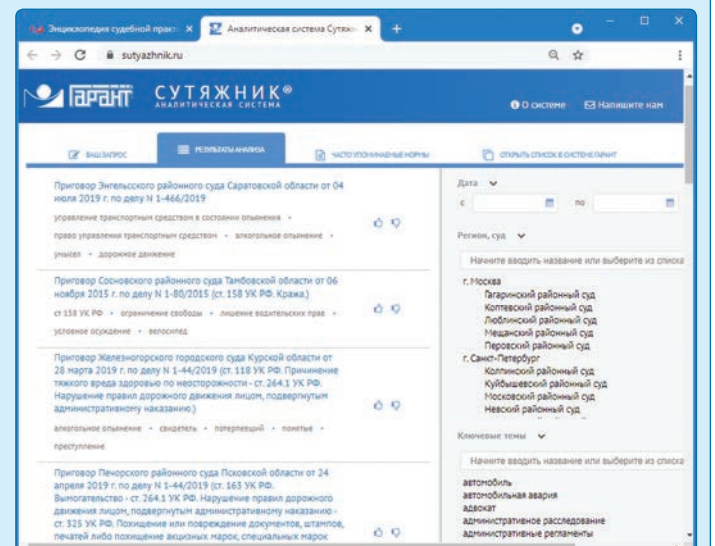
Энциклопедия судебной практ ×
Аналитическая система Сутяж ×
sutyazhnik.ru

ГАРАНТ СУТЯЖНИК® АНАЛИТИЧЕСКАЯ СИСТЕМА
О системе
Напишите нам

ВАШ ЗАПРОС
РЕЗУЛЬТАТЫ АНАЛИЗА
ЧАСТО УПОМИНАЕМЫЕ НОРМЫ
ОТКРЫТЬ СПИСОК В СИСТЕМЕ ГАРАНТ

Приговор Энгельсского районного суда Саратовской области от 04 июля 2019 г. по делу N 1-466/2019
управление транспортным средством в состоянии опьянения • право управления транспортным средством • алкогольное опьянение • умысел • дорожное движение

Приговор Сосновского районного суда Тамбовской области от 06 ноября 2015 г. по делу N 1-80/2015 (ст. 158 УК РФ. Кража.)
ст 158 УК РФ • ограничение свободы • лишение водительских прав • условное осуждение • велосипед

Приговор Железногорского городского суда Курской области от 28 марта 2019 г. по делу N 1-44/2019 (ст. 118 УК РФ. Причинение тяжкого вреда здоровью по неосторожности - ст. 264.1 УК РФ. Нарушение правил дорожного движения лицом, подвергнутым административному наказанию)
алкогольное опьянение • свидетель • потерпевший • понятые • преступление

Приговор Печорского районного суда Псковской области от 24 апреля 2019 г. по делу N 1-44/2019 (ст. 163 УК РФ. Вымогательство - ст. 264.1 УК РФ. Нарушение правил дорожного движения лицом, подвергнутым административному наказанию - ст. 325 УК РФ. Похищение или повреждение документов, штампов, печатей либо похищение акцизных марок, специальных марок

Дата
с
по

Регион, суд
Начните вводить название или выберите из списка
г. Москва
Гагаринский районный суд
Коптевский районный суд
Люблинский районный суд
Мещанский районный суд
Перовский районный суд
г. Санкт-Петербург
Колпинский районный суд
Куйбышевский районный суд
Московский районный суд
Невский районный суд

Ключевые темы
Начните вводить название или выберите из списка
автомобиль
автомобильная авария
адвокат
административное расследование
административные регламенты